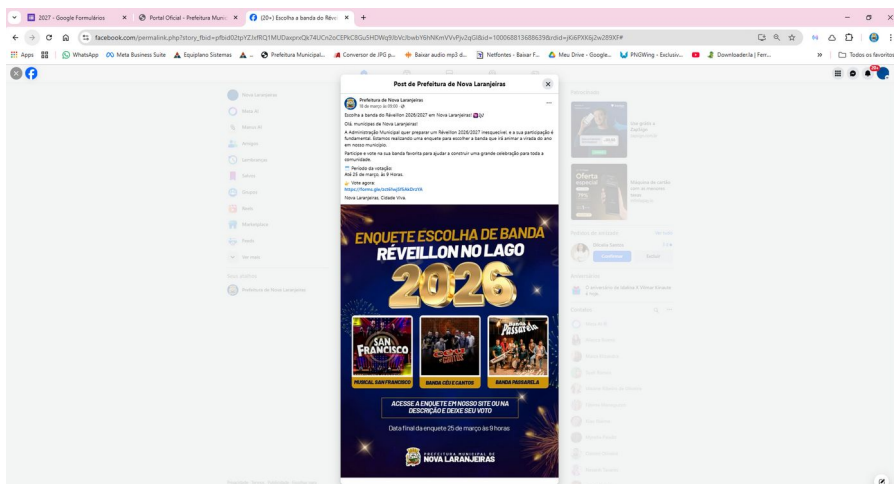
2027 - Google Formulários | Portal Oficial - Prefeitura Munic | (20+) Escolha a banda do Réve

facebook.com/permalink.php?story_fbid=pfbid02tpYZJxfRQ1MUDaxprxQk74UCn2oCEPkC8GuSHDWq9bVcXbwbY6hNKmVVvPjv2qGl&id=100068136886398&rdid=jKi6PXK6j2w289XF#

Apps | WhatsApp | Meta Business Suite | Equiplano Sistemas | Prefeitura Municipal... | Conversor de JPG p... | Baixar audio mp3 d... | Netfontes - Baixar F... | Meu Drive - Google... | PNGWing - Exclusiv... | Downloader.la | Ferr... | Todos os favoritos

Post de Prefeitura de Nova Laranjeiras

Prefeitura de Nova Laranjeiras
18 de março às 09:00

Escolha a banda do Réveillon 2026/2027 em Nova Laranjeiras!

Olá, munícipes de Nova Laranjeiras!

A Administração Municipal quer preparar um Réveillon 2026/2027 inesquecível e a sua participação é fundamental. Estamos realizando uma enquete para escolher a banda que irá animar a virada do ano em nosso município.

Participe e vote na sua banda favorita para ajudar a construir uma grande celebração para toda a comunidade.

Período da votação:
Até 25 de março, às 9 Horas.

Vote agora:
https://forms.gle/xchfvq5f5AkDrzVA

Nova Laranjeiras. Cidade Viva.

ENQUETE ESCOLHA DE BANDA
RÉVEILLON NO LAGO
2026

SAN FRANCISCO
MUSICAL SAN FRANCISCO
BANDA CÉU E CANTOS
Banda Passarela
BANDA PASSARELA

ACESSE A ENQUETE EM NOSSO SITE OU NA DESCRIÇÃO E DEIXE SEU VOTO

Data final da enquete 25 de março às 9 horas

PREFEITURA MUNICIPAL DE
NOVA LARANJEIRAS